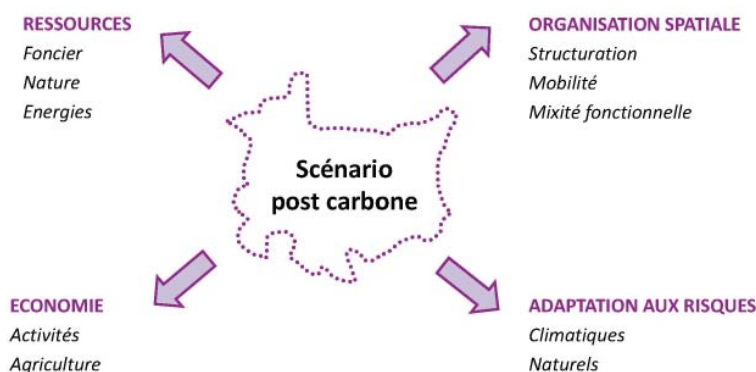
RESSOURCES
Foncier
Nature
Energies

ORGANISATION SPATIALE
Structuration
Mobilité
Mixité fonctionnelle

Scénario post carbone

ECONOMIE
Activités
Agriculture

ADAPTATION AUX RISQUES
Climatiques
Naturels